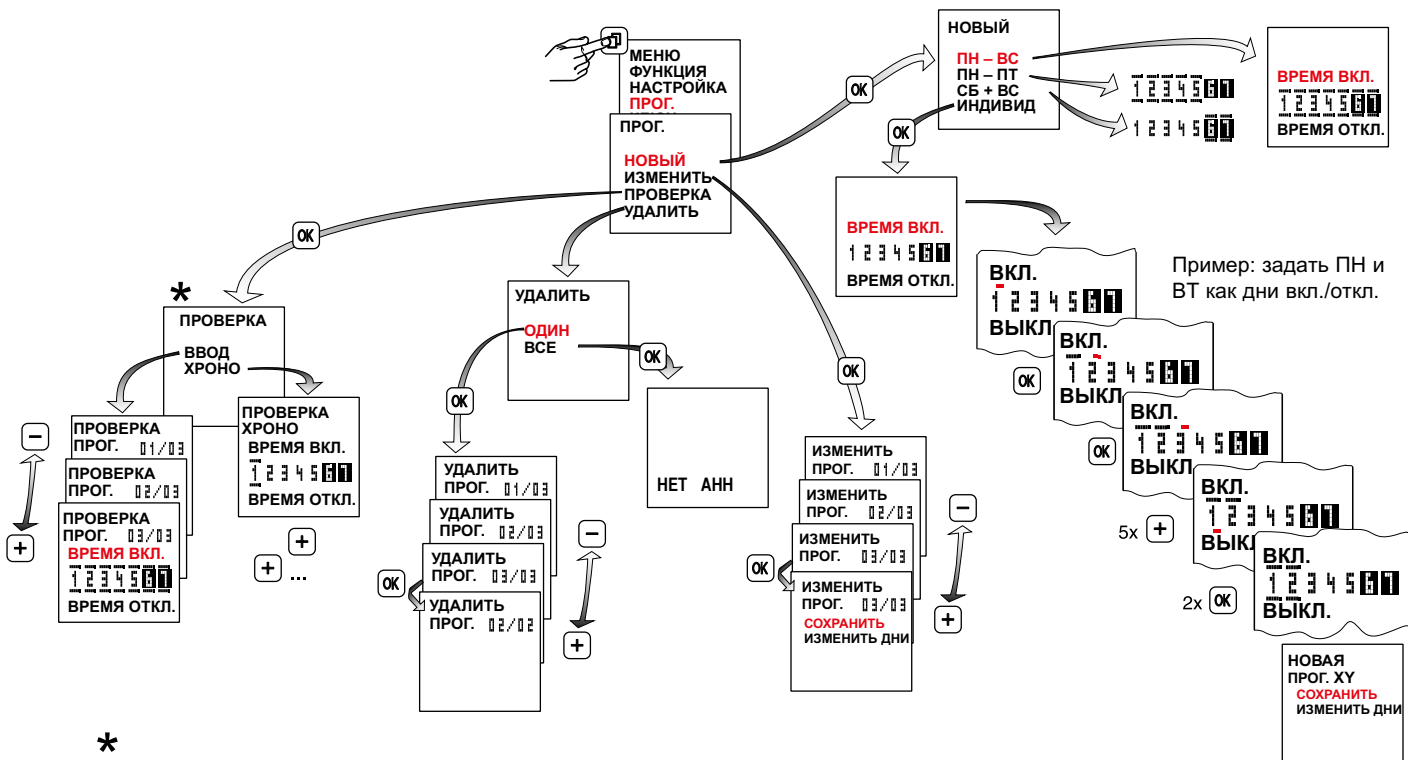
МЕНЮ
ФУНКЦИЯ
НАСТРОЙКА
ПРОГ.

ПРОГ.
НОВЫЙ
ИЗМЕНИТЬ
ПРОВЕРКА
УДАЛИТЬ

OK

НОВЫЙ
ПН – ВС
ПН – ПТ
СБ + ВС
ИНДИВИД

1 2 3 4 5 6 7
1 2 3 4 5 6 7

ВРЕМЯ ВКЛ.
1 2 3 4 5 6 7
ВРЕМЯ ОТКЛ.

OK

ВРЕМЯ ВКЛ.
1 2 3 4 5 6 7
ВРЕМЯ ОТКЛ.

Пример: задать ПН и ВТ как дни вкл./откл.

ВКЛ.
1 2 3 4 5 6 7
ВЫКЛ.

OK

ВКЛ.
1 2 3 4 5 6 7
ВЫКЛ.

OK

ВКЛ.
1 2 3 4 5 6 7
ВЫКЛ.

5x +

ВКЛ.
1 2 3 4 5 6 7
ВЫКЛ.

2x OK

ВКЛ.
1 2 3 4 5 6 7
ВЫКЛ.

НОВАЯ
ПРОГ. XY
СОХРАНИТЬ
ИЗМЕНИТЬ ДНИ

OK

*
ПРОВЕРКА
ВВОД
ХРОНО

ПРОВЕРКА
ПРОГ. 01/03
ПРОВЕРКА
ПРОГ. 02/03
ПРОВЕРКА
ПРОГ. 03/03
ВРЕМЯ ВКЛ.
1 2 3 4 5 6 7
ВРЕМЯ ОТКЛ.

−
+

ПРОВЕРКА
ХРОНО
ВРЕМЯ ВКЛ.
1 2 3 4 5 6 7
ВРЕМЯ ОТКЛ.

+
+ ...

УДАЛИТЬ
ОДИН
ВСЕ

OK

НЕТ АНН

OK

УДАЛИТЬ
ПРОГ. 01/03
УДАЛИТЬ
ПРОГ. 02/03
УДАЛИТЬ
ПРОГ. 03/03
УДАЛИТЬ
ПРОГ. 02/02

OK
−
+

OK

ИЗМЕНИТЬ
ПРОГ. 01/03
ИЗМЕНИТЬ
ПРОГ. 02/03
ИЗМЕНИТЬ
ПРОГ. 03/03
ИЗМЕНИТЬ
ПРОГ. 03/03
СОХРАНИТЬ
ИЗМЕНИТЬ ДНИ

OK
−
+

*